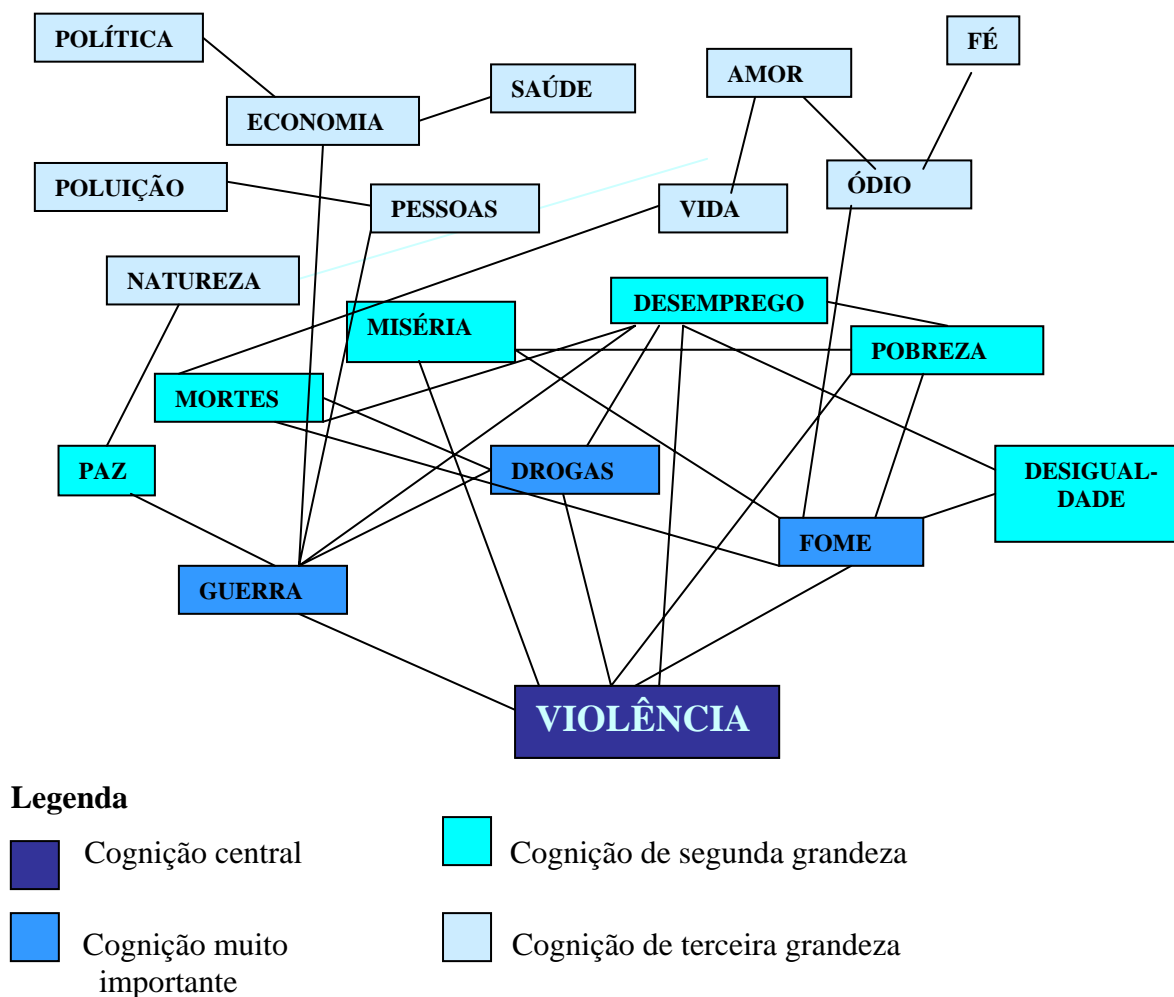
POLÍTICA

FÉ

AMOR

SAÚDE

ECONOMIA

ÓDIO

POLUIÇÃO

PESSOAS

VIDA

NATUREZA

DESEMPREGO

MISÉRIA

POBREZA

MORTES

PAZ

DROGAS

DESIGUAL-DADE

FOME

GUERRA

VIOLÊNCIA

Legenda

Cognição central

Cognição de segunda grandeza

Cognição muito importante

Cognição de terceira grandeza